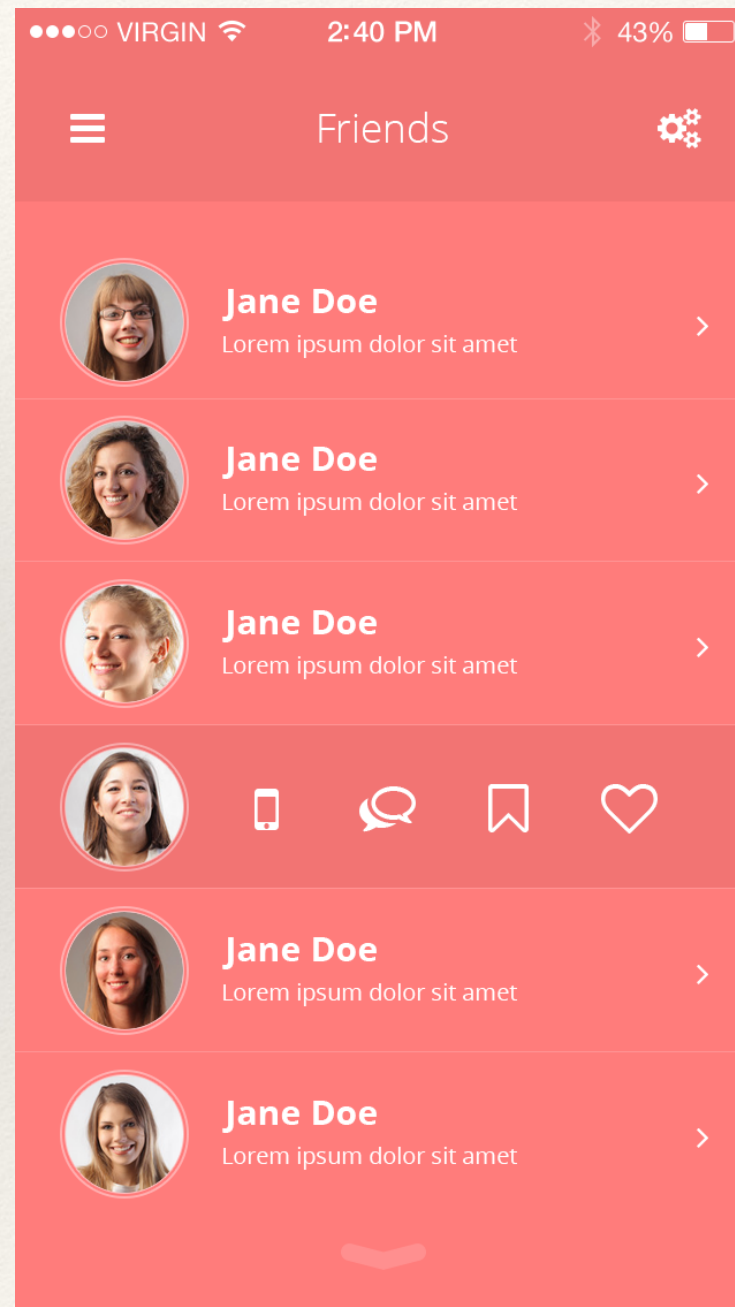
●●●○○ VIRGIN 2:40 PM 43%

Friends

Jane Doe
Lorem ipsum dolor sit amet

Jane Doe
Lorem ipsum dolor sit amet

Jane Doe
Lorem ipsum dolor sit amet

Jane Doe
Lorem ipsum dolor sit amet

Jane Doe
Lorem ipsum dolor sit amet